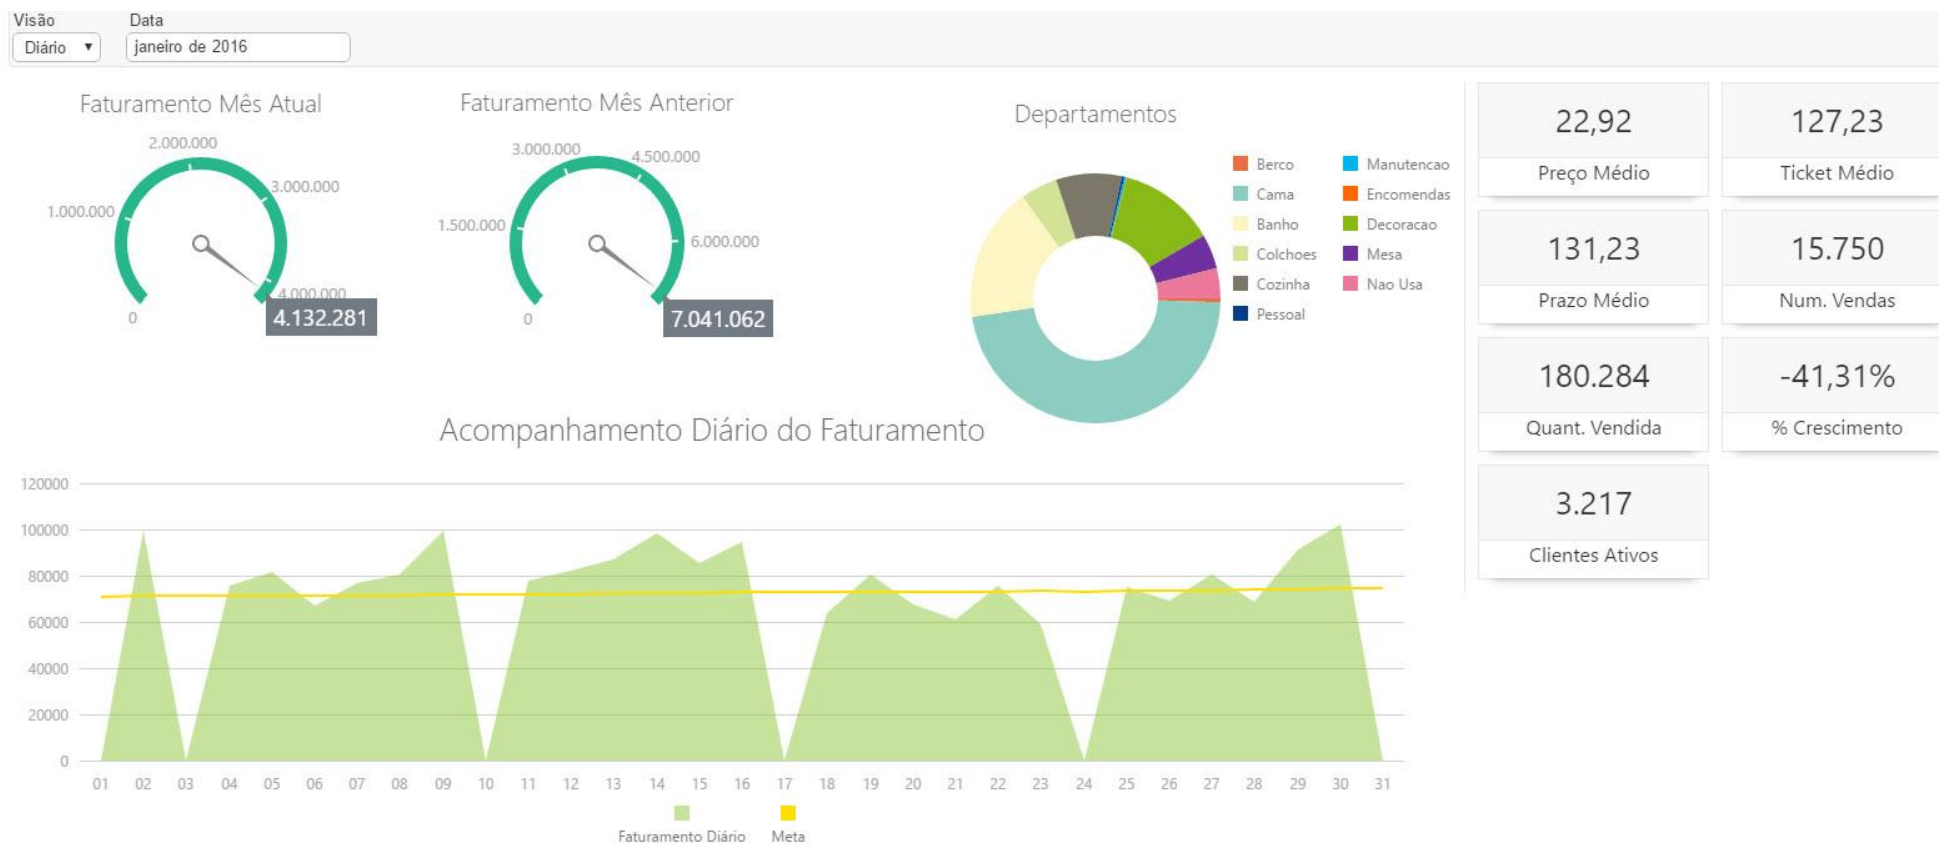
Visão
Diário ▼

Data
janeiro de 2016

Faturamento Mês Atual

2.000.000
1.000.000
3.000.000
4.000.000
0
4.132.281

Faturamento Mês Anterior

3.000.000
4.500.000
1.500.000
6.000.000
0
7.041.062

Departamentos

Berco
Cama
Banho
Colchoes
Cozinha
Pessoal
Manutencao
Encomendas
Decoracao
Mesa
Nao Usa

22,92
Preço Médio

127,23
Ticket Médio

131,23
Prazo Médio

15.750
Num. Vendas

180.284
Quant. Vendida

-41,31%
% Crescimento

3.217
Clientes Ativos

Acompanhamento Diário do Faturamento

120000
100000
80000
60000
40000
20000
0

01 02 03 04 05 06 07 08 09 10 11 12 13 14 15 16 17 18 19 20 21 22 23 24 25 26 27 28 29 30 31

Faturamento Diário
Meta